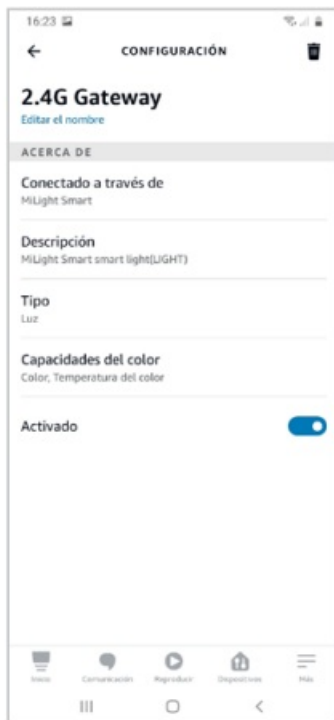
16:23

CONFIGURACIÓN

2.4G Gateway
Editar el nombre

ACERCA DE

Conectado a través de
MiLight Smart

Descripción
MiLight Smart smart light(LIGHT)

Tipo
Luz

Capacidades del color
Color, Temperatura del color

Activado

Inicio Comunicación Reproducir Dispositivos Más